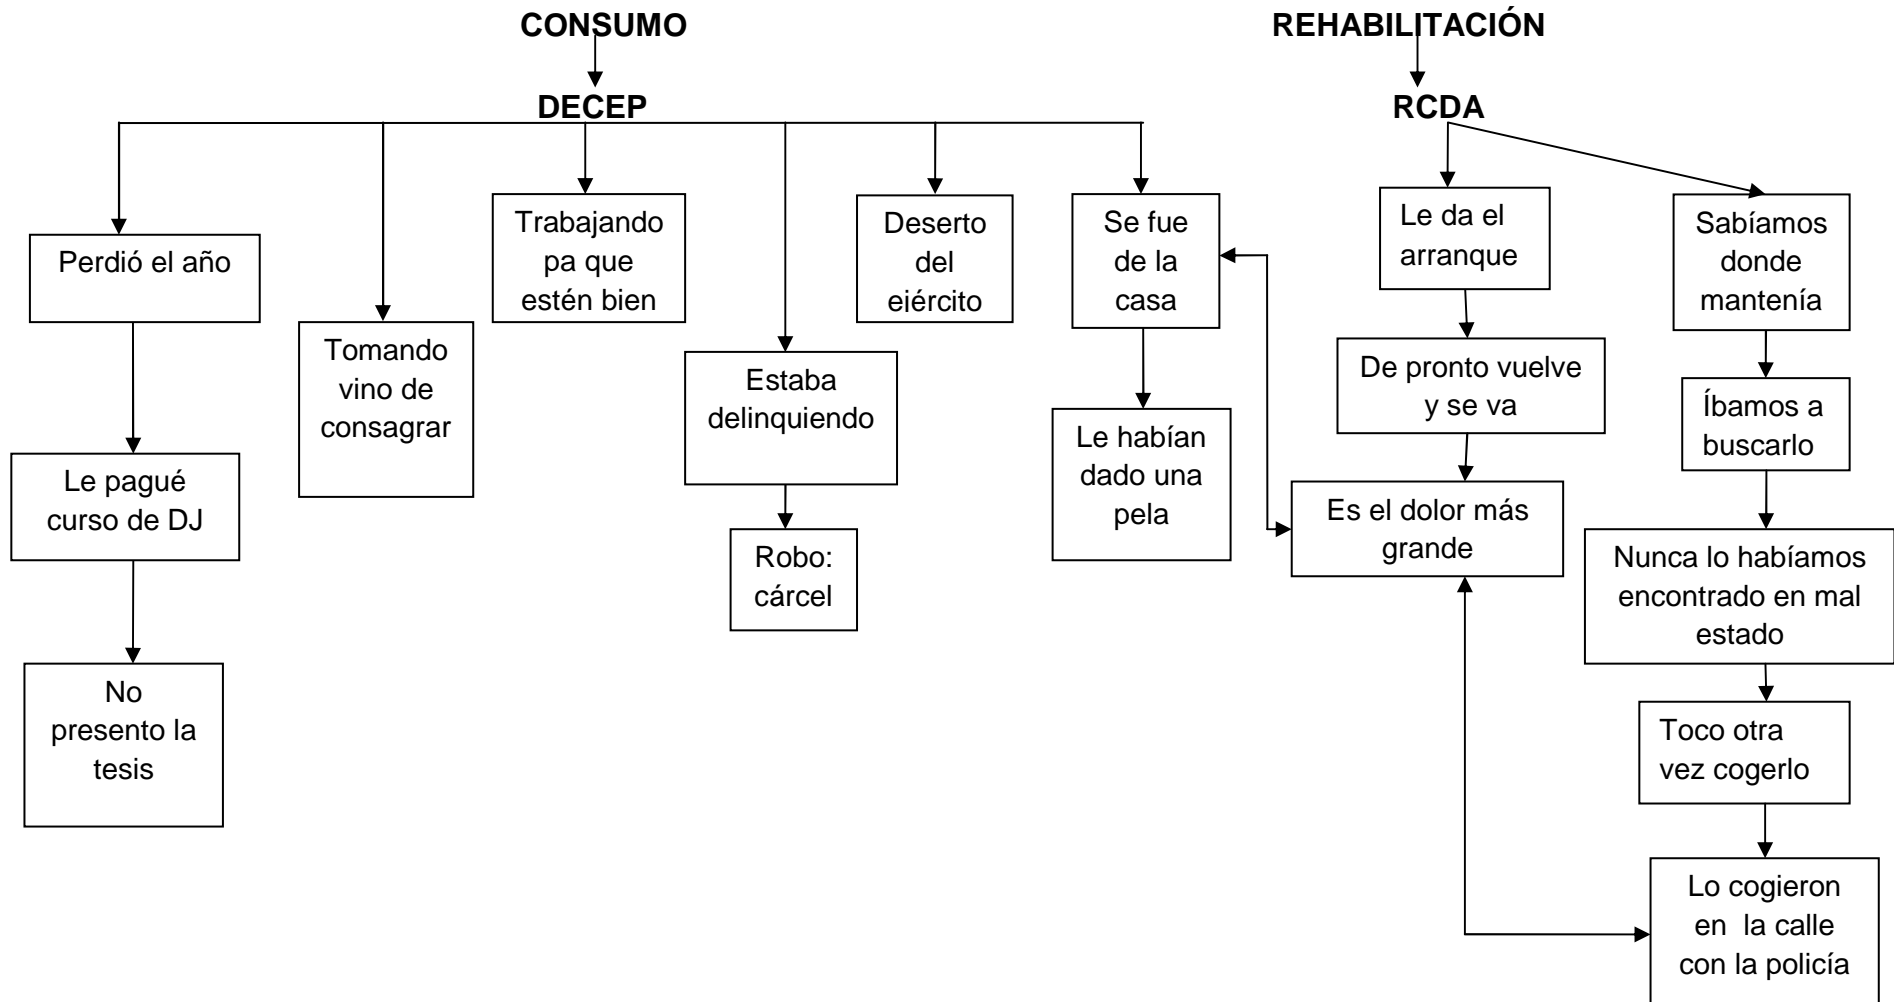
CONSUMO

DECEP

Perdió el año

Le pagué curso de DJ

No presento la tesis

Tomando vino de consagrar

Trabajando pa que estén bien

Estaba delinquiendo

Robo: cárcel

Deserto del ejército

Se fue de la casa

Le habían dado una pela

REHABILITACIÓN

RCDA

Le da el arranque

De pronto vuelve y se va

Es el dolor más grande

Sabíamos donde mantenía

Íbamos a buscarlo

Nunca lo habíamos encontrado en mal estado

Toco otra vez cogerlo

Lo cogieron en la calle con la policía